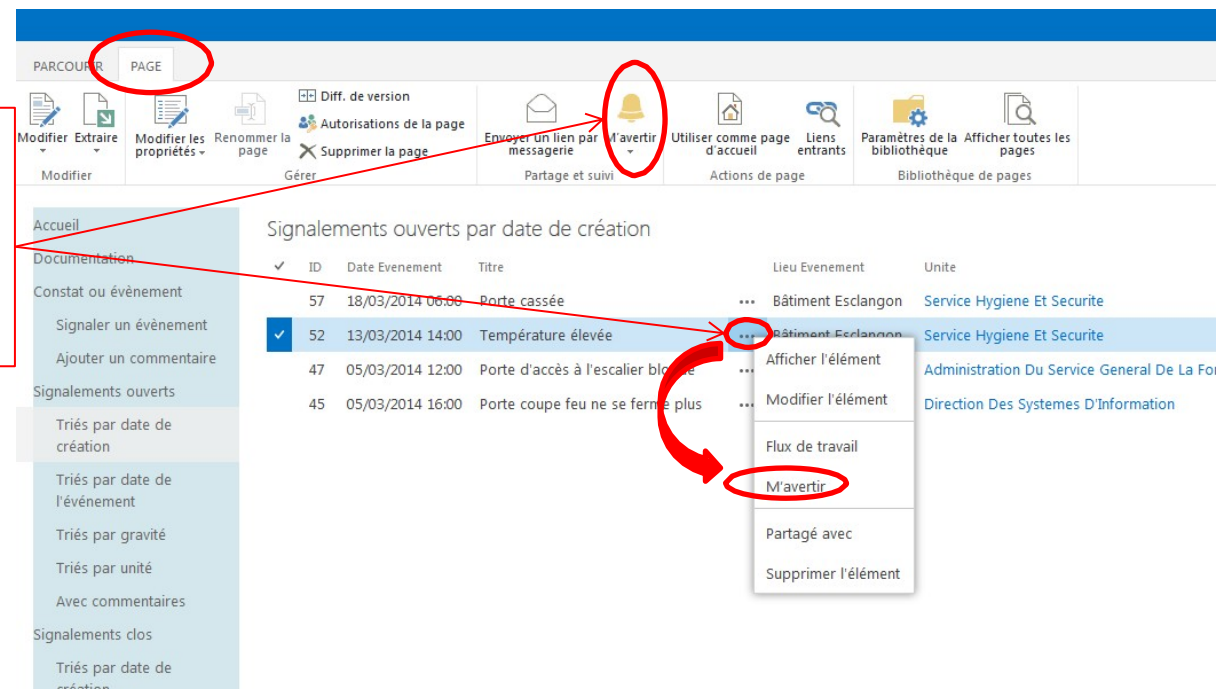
PARCOURIR PAGE

Modifier Extraire
Modifier

Modifier les propriétés Renommer la page
Diff. de version
Autorisations de la page
Supprimer la page
Gérer

Envoyer un lien par messagerie M'avertir
Partage et suivi

Utiliser comme page d'accueil Liens entrants
Actions de page

Paramètres de la bibliothèque Afficher toutes les pages
Bibliothèque de pages

Accueil
Documentation
Constat ou évènement
Signaler un évènement
Ajouter un commentaire
Signalements ouverts
Triés par date de création
Triés par date de l'événement
Triés par gravité
Triés par unité
Avec commentaires
Signalements clos
Triés par date de création

Signalements ouverts par date de création

| ✓ | ID | Date Evenement | Titre | | Lieu Evenement | Unite |
|---|---|---|---|---|---|---|
| | 57 | 18/03/2014 06:00 | Porte cassée | ••• | Bâtiment Esclangon | Service Hygiene Et Securite |
| ✓ | 52 | 13/03/2014 14:00 | Température élevée | ••• | Bâtiment Esclangon | Service Hygiene Et Securite |
| | 47 | 05/03/2014 12:00 | Porte d'accès à l'escalier bloquée | ••• | | Administration Du Service General De La For |
| | 45 | 05/03/2014 16:00 | Porte coupe feu ne se ferme plus | ••• | | Direction Des Systemes D'Information |

Afficher l'élément
Modifier l'élément
Flux de travail
M'avertir
Partagé avec
Supprimer l'élément